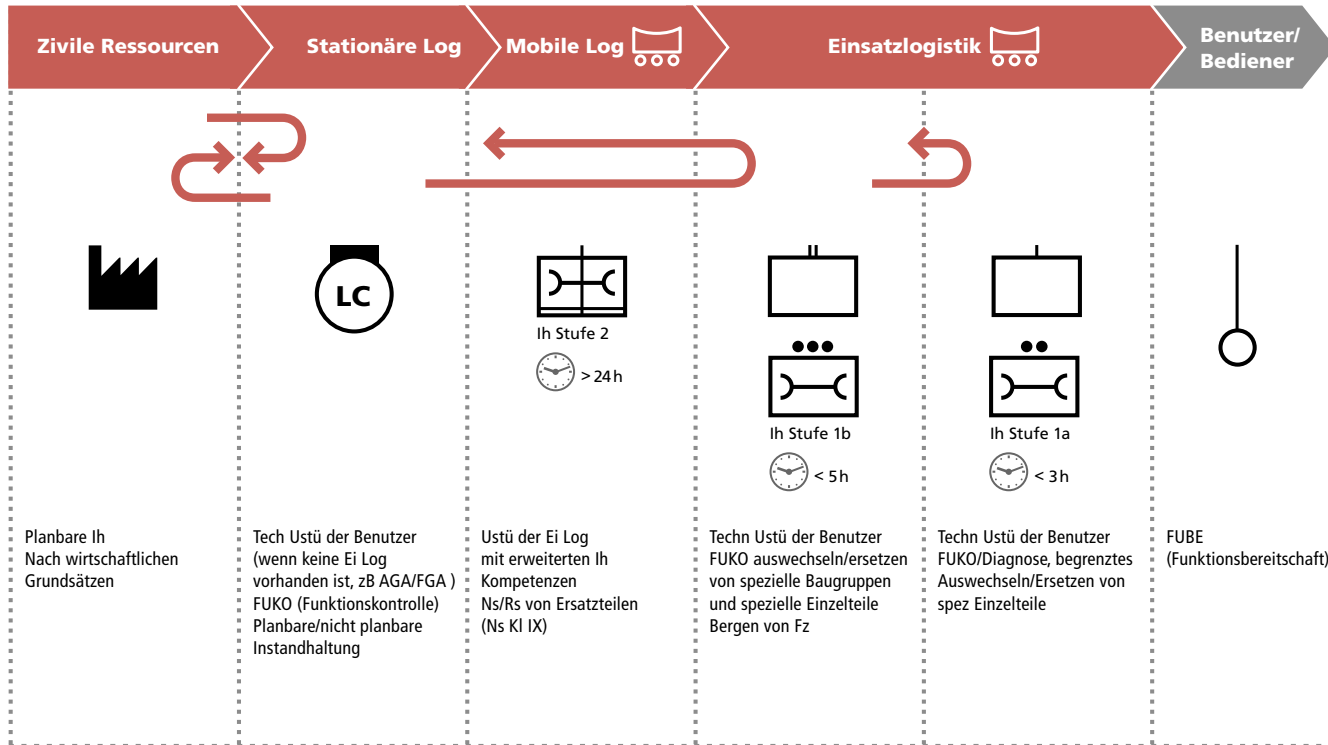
Zivile Ressourcen

Stationäre Log

Mobile Log

Einsatzlogistik

Benutzer/ Bediener

LC

Ih Stufe 2

> 24 h

Ih Stufe 1b

< 5 h

Ih Stufe 1a

< 3 h

Planbare Ih
Nach wirtschaftlichen Grundsätzen

Tech Ustü der Benutzer (wenn keine Ei Log vorhanden ist, zB AGA/FGA )
FUKO (Funktionskontrolle)
Planbare/nicht planbare Instandhaltung

Ustü der Ei Log mit erweiterten Ih Kompetenzen
Ns/Rs von Ersatzteilen (Ns Kl IX)

Techn Ustü der Benutzer
FUKO auswechseln/ersetzen von spezielle Baugruppen und spezielle Einzelteile
Bergen von Fz

Techn Ustü der Benutzer
FUKO/Diagnose, begrenztes Auswechseln/Ersetzen von spez Einzelteile

FUBE
(Funktionsbereitschaft)